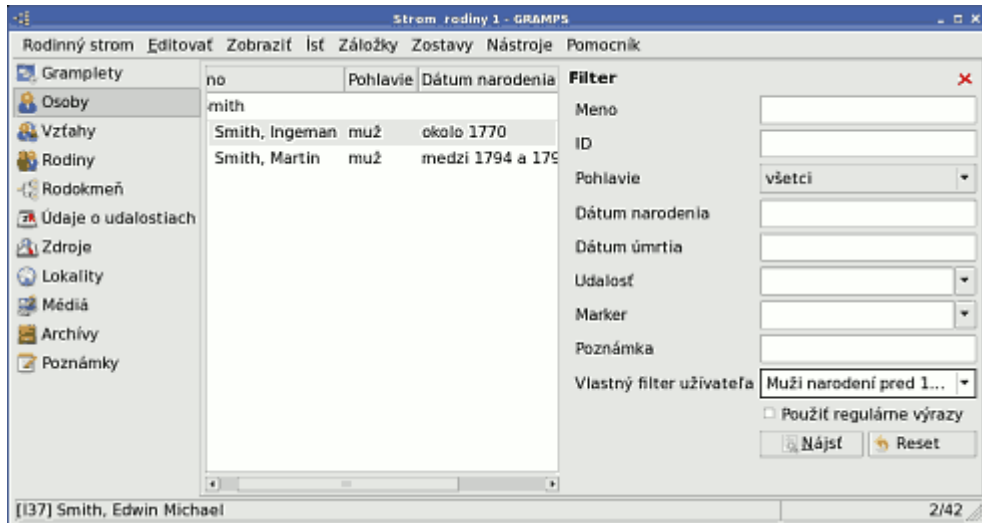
Strom rodiny 1 - GRAMPS

Rodinný strom Editovať Zobraziť Ísť Záložky Zostavy Nástroje Pomocník

Gramplety
Osoby
Vzťahy
Rodiny
Rodokmeň
Údaje o udalostiach
Zdroje
Lokality
Médiá
Archívy
Poznámky

| no | Pohlavie | Dátum narodenia |
|---|---|---|
| mith | | |
| Smith, Ingeman | muž | okolo 1770 |
| Smith, Martin | muž | medzi 1794 a 179 |

Filter

Meno
ID
Pohlavie všetci
Dátum narodenia
Dátum úmrtia
Udalosť
Marker
Poznámka
Vlastný filter užívateľa Muži narodení pred 1...
Použiť regulárne výrazy
Nájsť Reset

[I37] Smith, Edwin Michael 2/42